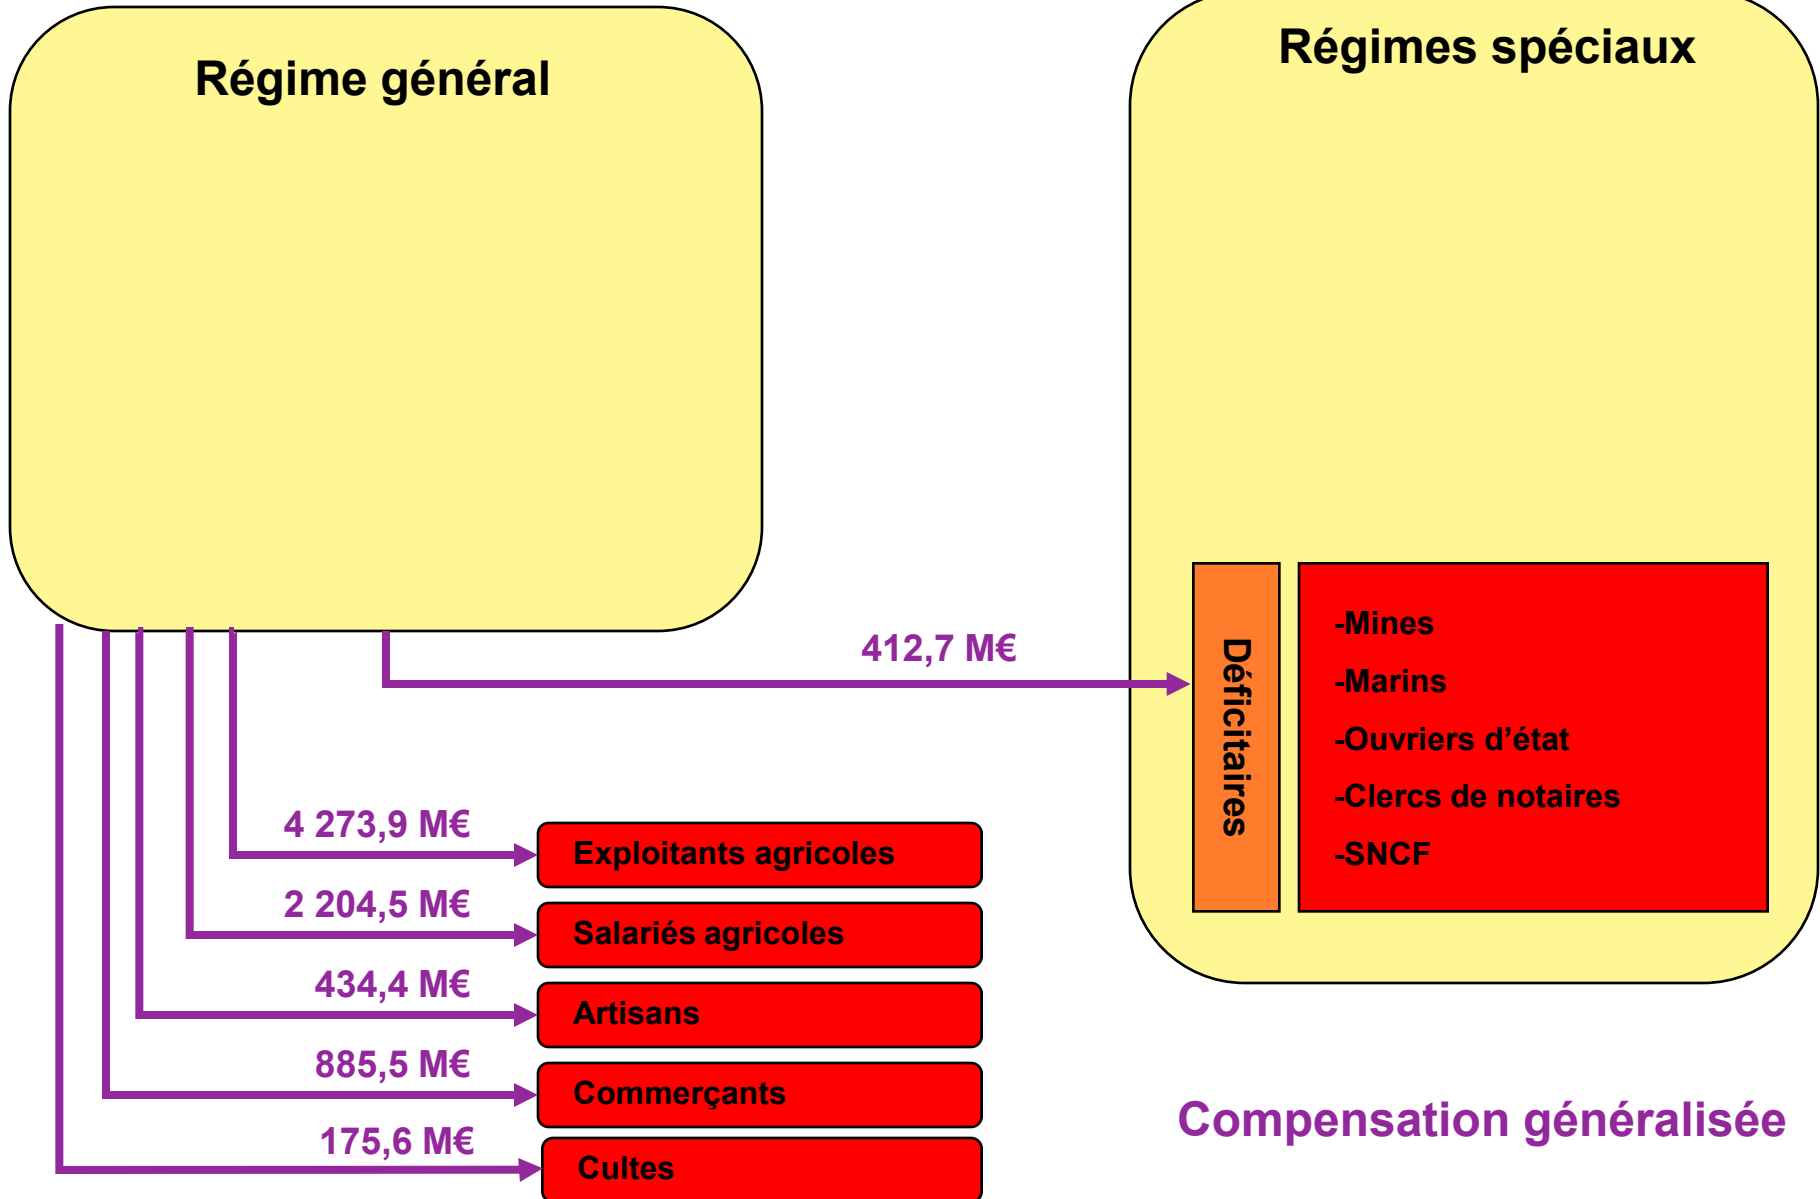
Régime général

Régimes spéciaux

412,7 M€

Déficitaires

-Mines

-Marins

-Ouvriers d'état

-Clercs de notaires

-SNCF

4 273,9 M€

Exploitants agricoles

2 204,5 M€

Salariés agricoles

434,4 M€

Artisans

885,5 M€

Commerçants

175,6 M€

Cultes

Compensation généralisée